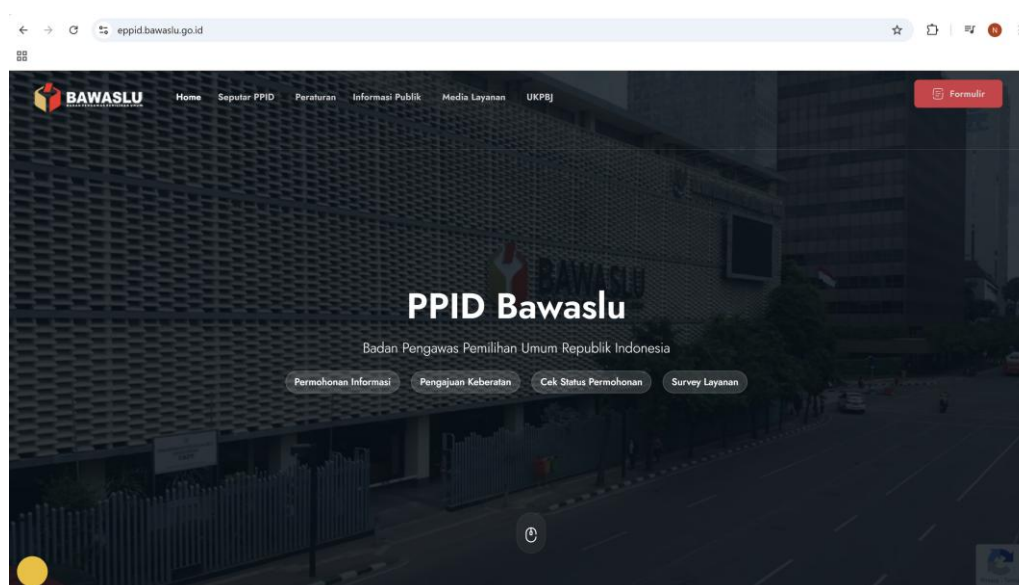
eppid.bawaslu.go.id

N

BAWASLU BADAN PENGAWAS PEMILIHAN UMUM

Home Seputar PPID Peraturan Informasi Publik Media Layanan UKPBJ

Formulir

BAWASLU

PPID Bawaslu

Badan Pengawas Pemilihan Umum Republik Indonesia

Permohonan Informasi Pengajuan Keberatan Cek Status Permohonan Survey Layanan